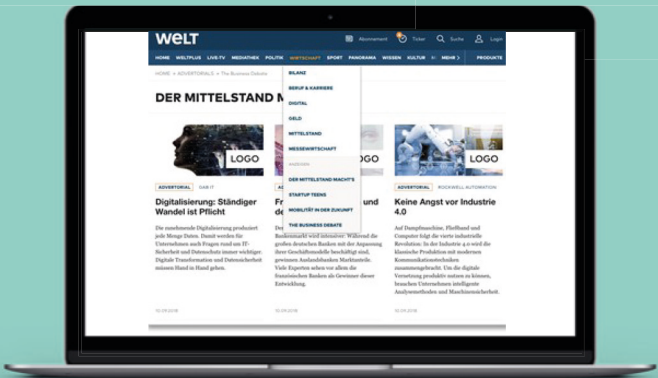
WELT

Abonnement Ticker Suche Login

HOME WELTPLUS LIVE-TV MEDIATHEK POLITIK WIRTSCHAFT SPORT PANORAMA WISSEN KULTUR MEHR PRODUKTE

HOME > ADVERTORIALS > The Business Debate

DER MITTELSTAND M

BILANZ
BERUF & KARRIERE
DIGITAL
GELD
MITTELSTAND
MESSEWIRTSCHAFT
ANZEIGEN
DER MITTELSTAND MACHT'S
STARTUP TEENS
MOBILITÄT IN DER ZUKUNFT
THE BUSINESS DEBATE

LOGO

LOGO

LOGO

ADVERTORIAL DAB IT

Digitalisierung: Ständiger Wandel ist Pflicht

Die zunehmende Digitalisierung produziert jede Menge Daten. Damit werden für Unternehmen auch Fragen rund um IT-Sicherheit und Datenschutz immer wichtiger. Digitale Transformation und Datensicherheit müssen Hand in Hand gehen.

ADVERTORIAL

Fr

Bankenmarkt wird intensiver. Während die großen deutschen Banken mit der Anpassung ihrer Geschäftsmodelle beschäftigt sind, gewinnen Auslandsbanken Marktanteile. Viele Experten sehen vor allem die französischen Banken als Gewinner dieser Entwicklung.

ADVERTORIAL ROCKWELL AUTOMATION

Keine Angst vor Industrie 4.0

Auf Dampfmaschine, Fließband und Computer folgt die vierte industrielle Revolution: In der Industrie 4.0 wird die klassische Produktion mit modernen Kommunikationstechniken zusammengebracht. Um die digitale Vernetzung produktiv nutzen zu können, brauchen Unternehmen intelligente Analysemethoden und Maschinensicherheit.